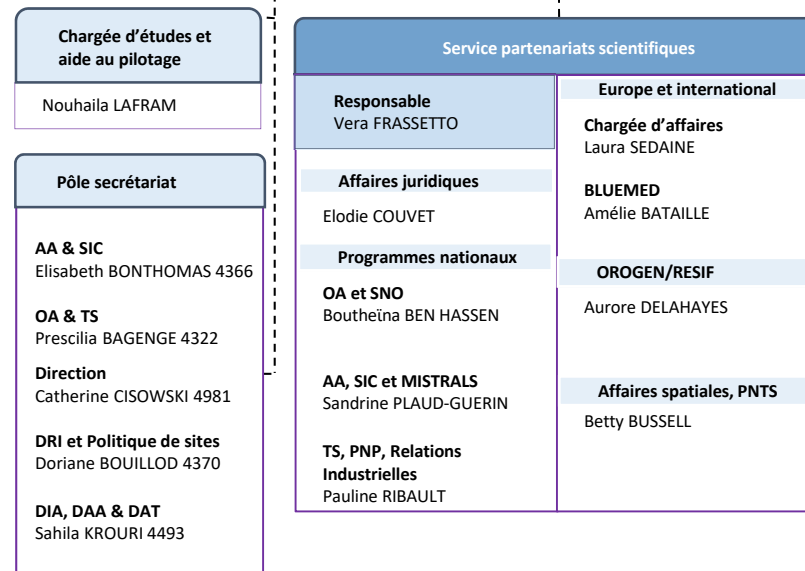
Chargée d'études et aide au pilotage

Nouhaila LAFRAM

Pôle secrétariat

AA & SIC
Elisabeth BONTHOMAS 4366

OA & TS
Prescilia BAGENGE 4322

Direction
Catherine CISOWSKI 4981

DRI et Politique de sites
Doriane BOUILLOD 4370

DIA, DAA & DAT
Sahila KROURI 4493

Service partenariats scientifiques

Responsable
Vera FRASSETTO

Affaires juridiques

Elodie COUVET

Programmes nationaux

OA et SNO
Boutheïna BEN HASSEN

AA, SIC et MISTRALS
Sandrine PLAUD-GUERIN

TS, PNP, Relations Industrielles
Pauline RIBAULT

Europe et international

Chargée d'affaires
Laura SEDAINE

BLUEMED
Amélie BATAILLE

OROGEN/RESIF

Aurore DELAHAYES

Affaires spatiales, PNTS

Betty BUSSELL